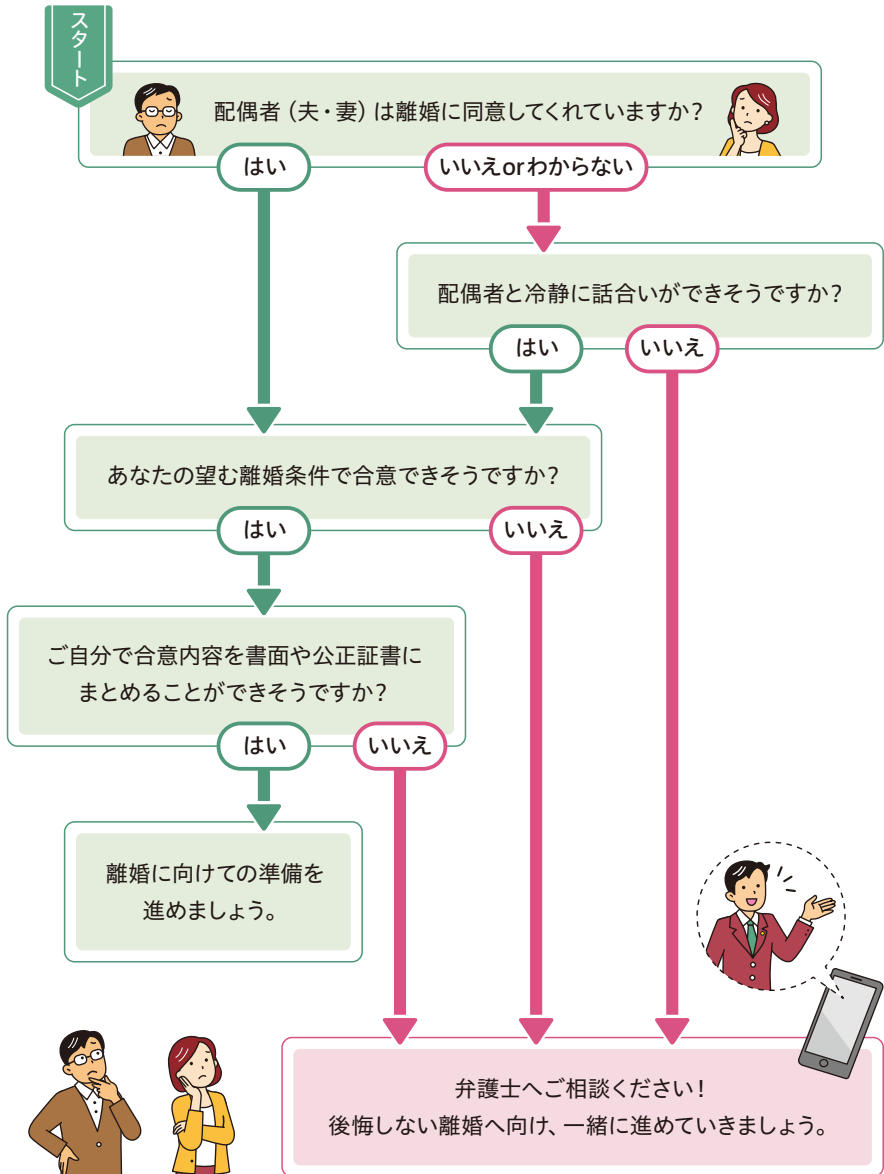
スタート

配偶者（夫・妻）は離婚に同意してくれていますか？

はい

いいえorわからない

配偶者と冷静に話合いができそうですか？

はい

いいえ

あなたの望む離婚条件で合意できそうですか？

はい

いいえ

ご自分で合意内容を書面や公正証書にまとめることができそうですか？

はい

いいえ

離婚に向けての準備を進めましょう。

弁護士へご相談ください！
後悔しない離婚へ向け、一緒に進めていきましょう。